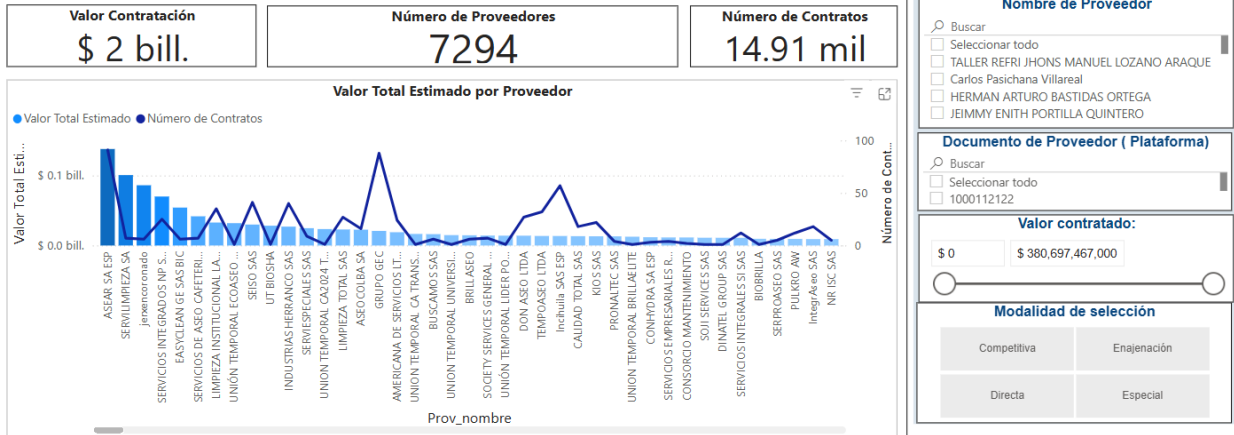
Valor Contratación
$ 2 bill.

Número de Proveedores
7294

Número de Contratos
14.91 mil

Nombre de Proveedor
Buscar
Seleccionar todo
TALLER REFRI JHONS MANUEL LOZANO ARAQUE
Carlos Pasichana Villareal
HERMAN ARTURO BASTIDAS ORTEGA
JEIMMY ENITH PORTILLA QUINTERO

Valor Total Estimado por Proveedor
Valor Total Estimado Número de Contratos
Valor Total Estim...
$ 0.1 bill.
$ 0.0 bill.
100
50
0
Número de Contr...
ASEAR SA ESP
SERVILIMPIEZA SA
jexencoronado
SERVICIOS INTEGRADOS NP S...
EASYCLEAN GE SAS BIC
SERVICIOS DE ASEO CAFETERI...
LIMPIEZA INSTITUCIONAL LA...
UNIÓN TEMPORAL ECOASEO...
SEISO SAS
UT BIOSHA
INDUSTRIAS HERRANCO SAS
SERVIESPECIALES SAS
UNION TEMPORAL CA2024 T...
LIMPIEZA TOTAL SAS
ASEOCOLBA SA
GRUPO GEC
AMERICANA DE SERVICIOS LT...
UNION TEMPORAL CA TRANS...
BUSCAMOS SAS
UNION TEMPORAL UNIVERSI...
BRILLASEO
SOCIETY SERVICES GENERAL ...
UNION TEMPORAL LIDER PO...
DON ASEO LTDA
TEMPOASEO LTDA
Inchulla SAS ESP
CALIDAD TOTAL SAS
KIOS SAS
PRONALTEC SAS
UNION TEMPORAL BRILLAELITE
CONHYDRA SA ESP
SERVICIOS EMPRESARIALES R...
CONSORCIO MANTENIMIENTO
SOJI SERVICE SAS
DINATEL GROUP SAS
SERVICIOS INTEGRALES SI SAS
BIOBRILLA
SERPROASEO SAS
PULKRO AW
IntegrAseo SAS
NR ISC SAS
Prov_nombre

Documento de Proveedor ( Plataforma)
Buscar
Seleccionar todo
1000112122

Valor contratado:
$ 0
$ 380,697,467,000

Modalidad de selección
Competitiva
Enajenación
Directa
Especial